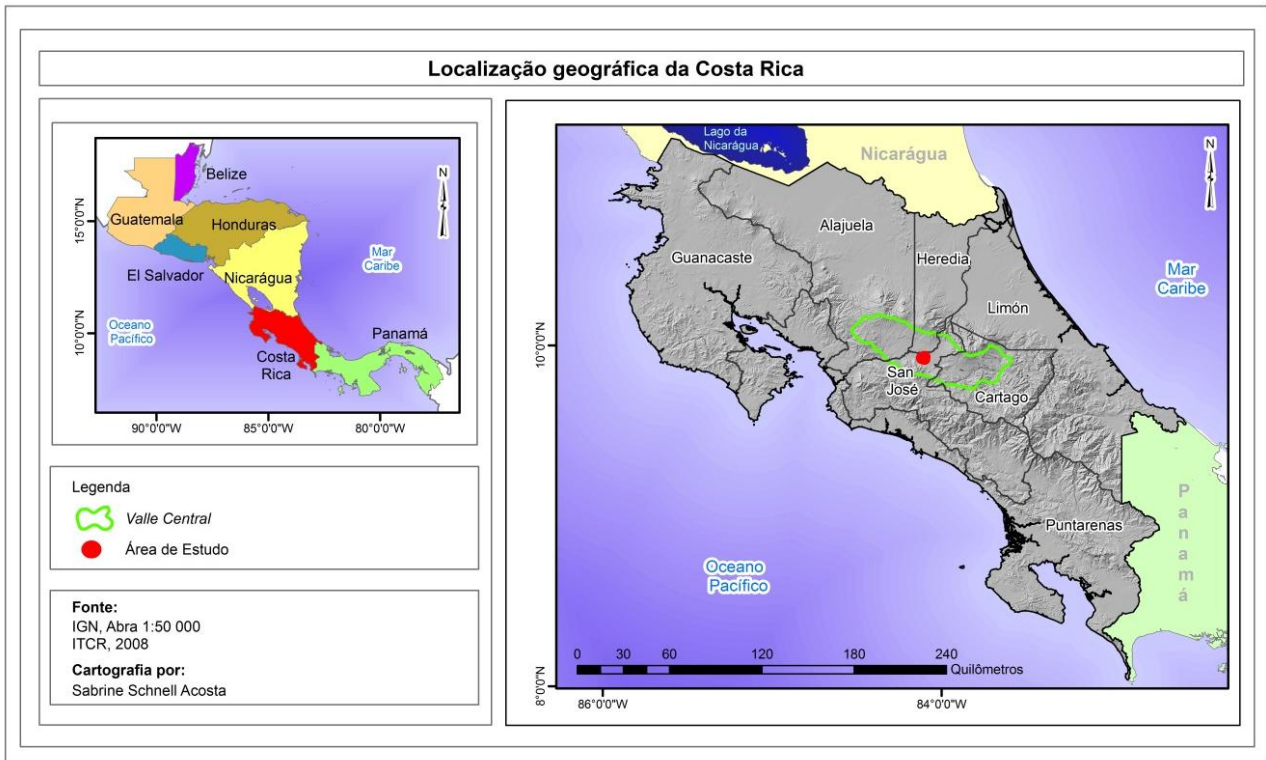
Localização geográfica da Costa Rica

N

Belize

15°0'0"N

Guatemala

Honduras

Mar Caribe

El Salvador

Nicarágua

10°0'0"N

Oceano Pacífico

Panamá

Costa Rica

90°0'0"W

85°0'0"W

80°0'0"W

Legenda

*Valle Central*

Área de Estudo

**Fonte:**
IGN, Abra 1:50 000
ITCR, 2008

**Cartografia por:**
Sabrine Schnell Acosta

Lago da Nicarágua

Nicarágua

N

Alajuela

Guanacaste

Heredia

Mar Caribe

Limón

10°0'0"N

San José

Cartago

P a n a m á

Puntarenas

Oceano Pacífico

0 30 60 120 180 240 Quilômetros

8°0'0"N

86°0'0"W

84°0'0"W